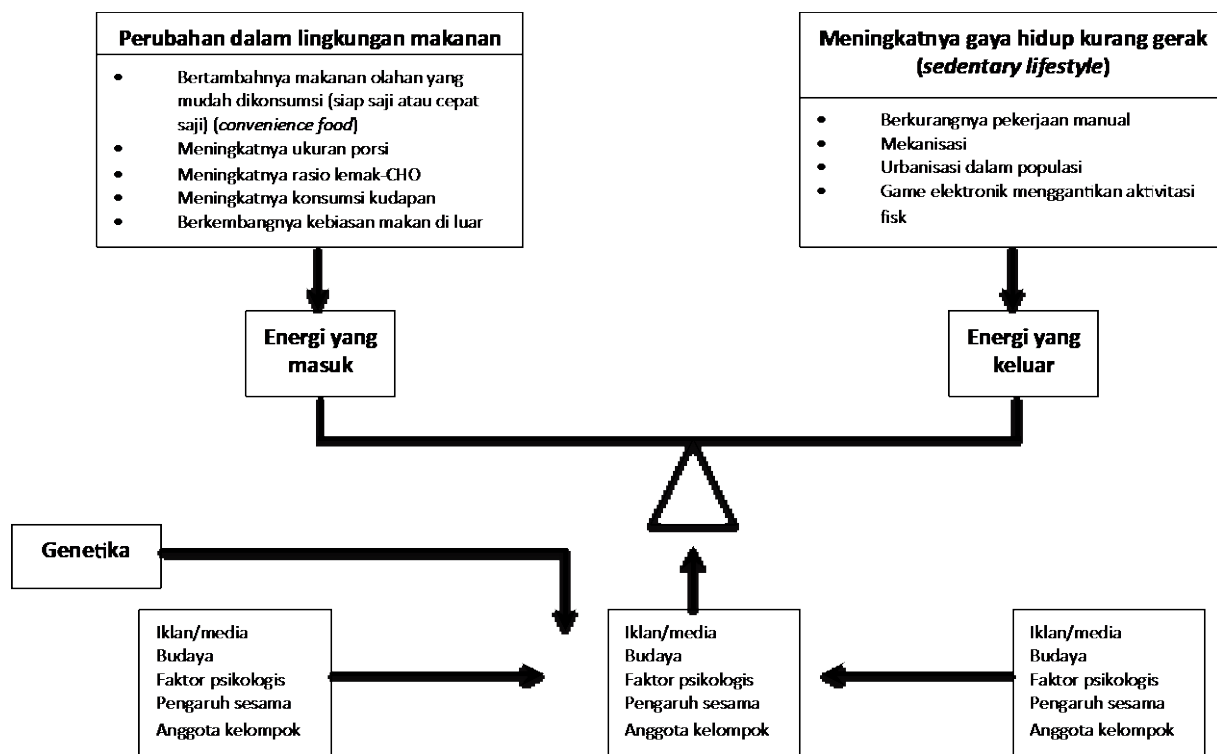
**Perubahan dalam lingkungan makanan**

- Bertambahnya makanan olahan yang mudah dikonsumsi (siap saji atau cepat saji) (*convenience food*)
- Meningkatnya ukuran porsi
- Meningkatnya rasio lemak-CHO
- Meningkatnya konsumsi kudapan
- Berkembangnya kebiasan makan di luar

**Meningkatnya gaya hidup kurang gerak (*sedentary lifestyle*)**

- Berkurangnya pekerjaan manual
- Mekanisasi
- Urbanisasi dalam populasi
- Game elektronik menggantikan aktivitasi fisk

**Energi yang masuk**

**Energi yang keluar**

**Genetika**

Iklan/media
Budaya
Faktor psikologis
Pengaruh sesama
Anggota kelompok

Iklan/media
Budaya
Faktor psikologis
Pengaruh sesama
Anggota kelompok

Iklan/media
Budaya
Faktor psikologis
Pengaruh sesama
Anggota kelompok